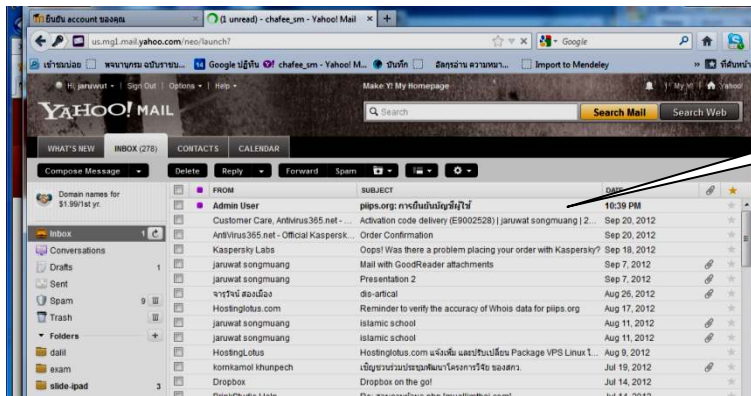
ยืนยัน account ของคุณ | (1 unread) - chafee_sm - Yahoo! Mail | +

us.mg1.mail.yahoo.com/neo/launch?

Google

เข้าชมบ่อย | พจนานุกรม ฉบับราชบ... | Google ปฏิทิน | chafee_sm - Yahoo! M... | บันทึก | อัลกุรอ่าน ความหมา... | Import to Mendeley | ที่คั่นหน้า

Hi, jaruwut | Sign Out | Options | Help | Make Y! My Homepage | My Y! | Yahoo!

YAHOO! MAIL

Search | Search Mail | Search Web

WHAT'S NEW | INBOX (278) | CONTACTS | CALENDAR

Compose Message | Delete | Reply | Forward | Spam

Domain names for $1.99/1st yr.

Inbox 1
Conversations
Drafts 1
Sent
Spam 9
Trash
Folders
dalil
exam
slide-ipad 3

| FROM | SUBJECT | DATE |
|---|---|---|
| Admin User | piips.org: การยืนยันบัญชีผู้ใช้ | 10:39 PM |
| Customer Care, Antivirus365.net - ... | Activation code delivery (E9002528) \| jaruwat songmuang \| 2... | Sep 20, 2012 |
| AntiVirus365.net - Official Kaspersk... | Order Confirmation | Sep 20, 2012 |
| Kaspersky Labs | Oops! Was there a problem placing your order with Kaspersky? | Sep 18, 2012 |
| jaruwat songmuang | Mail with GoodReader attachments | Sep 7, 2012 |
| jaruwat songmuang | Presentation 2 | Sep 7, 2012 |
| จารุวัฒน์ สองเมือง | dis-artical | Aug 26, 2012 |
| Hostinglotus.com | Reminder to verify the accuracy of Whois data for piips.org | Aug 17, 2012 |
| jaruwat songmuang | islamic school | Aug 11, 2012 |
| jaruwat songmuang | islamic school | Aug 11, 2012 |
| HostingLotus | Hostinglotus.com แจ้งเพิ่ม และปรับเปลี่ยน Package VPS Linux ไ... | Aug 9, 2012 |
| komkamol khunpech | เชิญร่วมประชุมพัฒนาโครงการวิจัย ของสกว. | Jul 19, 2012 |
| Dropbox | Dropbox on the go! | Jul 14, 2012 |